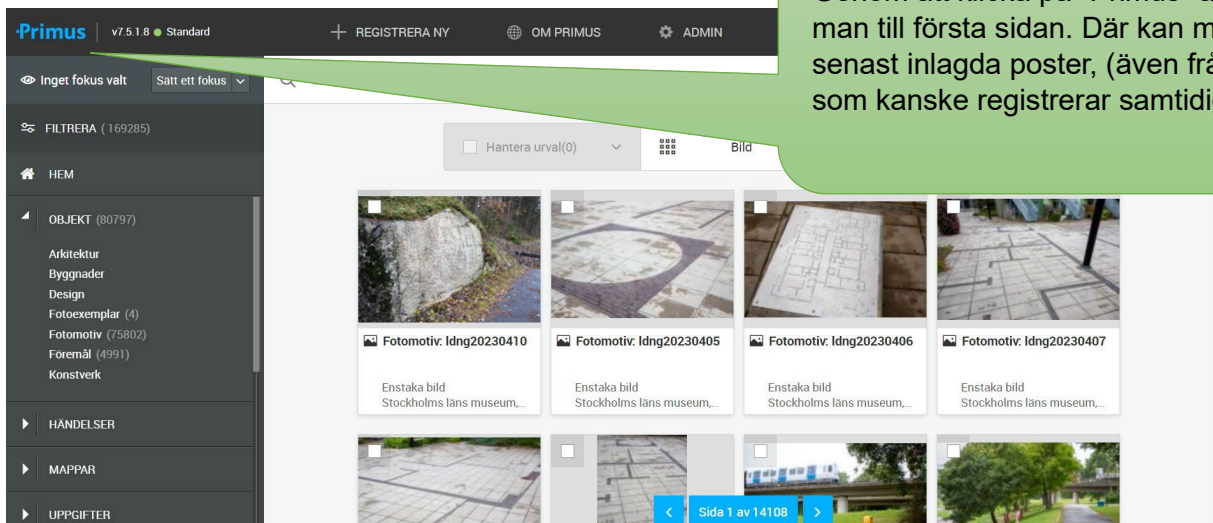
·Primus | v7.5.1.8 ● Standard

+ REGISTRERA NY   OM PRIMUS   ADMIN

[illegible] man till första sidan. Där kan m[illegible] senast inlagda poster, (även frå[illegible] som kanske registrerar samtidi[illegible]

Inget fokus valt   Sätt ett fokus

FILTRERA (169285)

HEM

OBJEKT (80797)

Arkitektur
Byggnader
Design
Fotoexemplar (4)
Fotomotiv (75802)
Föremål (4991)
Konstverk

HÄNDELSER

MAPPAR

UPPGIFTER

Hantera urval(0)   Bild

Fotomotiv: ldng20230410
Enstaka bild
Stockholms läns museum,...

Fotomotiv: ldng20230405
Enstaka bild
Stockholms läns museum,...

Fotomotiv: ldng20230406
Enstaka bild
Stockholms läns museum,...

Fotomotiv: ldng20230407
Enstaka bild
Stockholms läns museum,...

Sida 1 av 14108